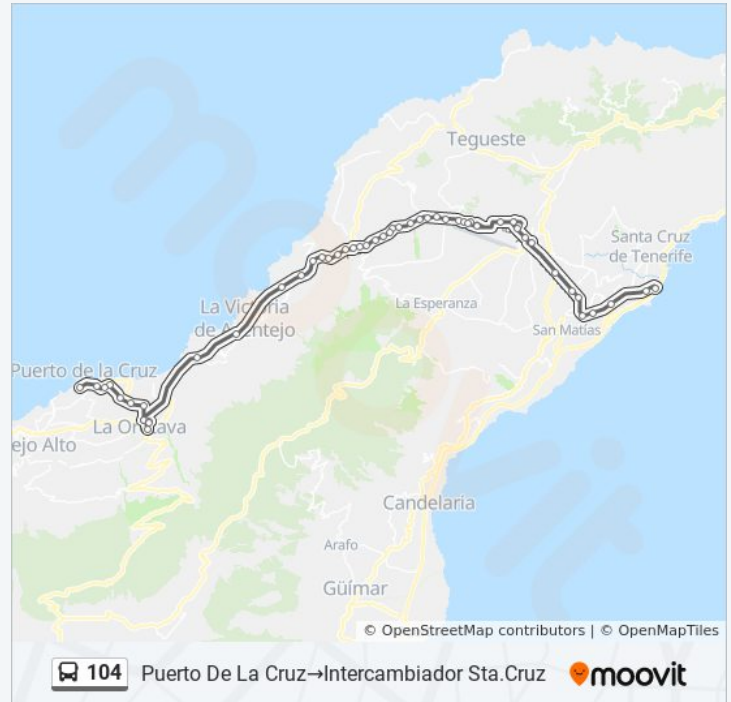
Tegueste
Santa Cruz de Tenerife
La Victoria de Acentejo
La Esperanza
San Matías
Puerto de la Cruz
La Orotava
ejo Alto
Candelaria
Arafo
Güímar
© OpenStreetMap contributors | © OpenMapTiles
104 Puerto De La Cruz→Intercambiador Sta.Cruz
moovit